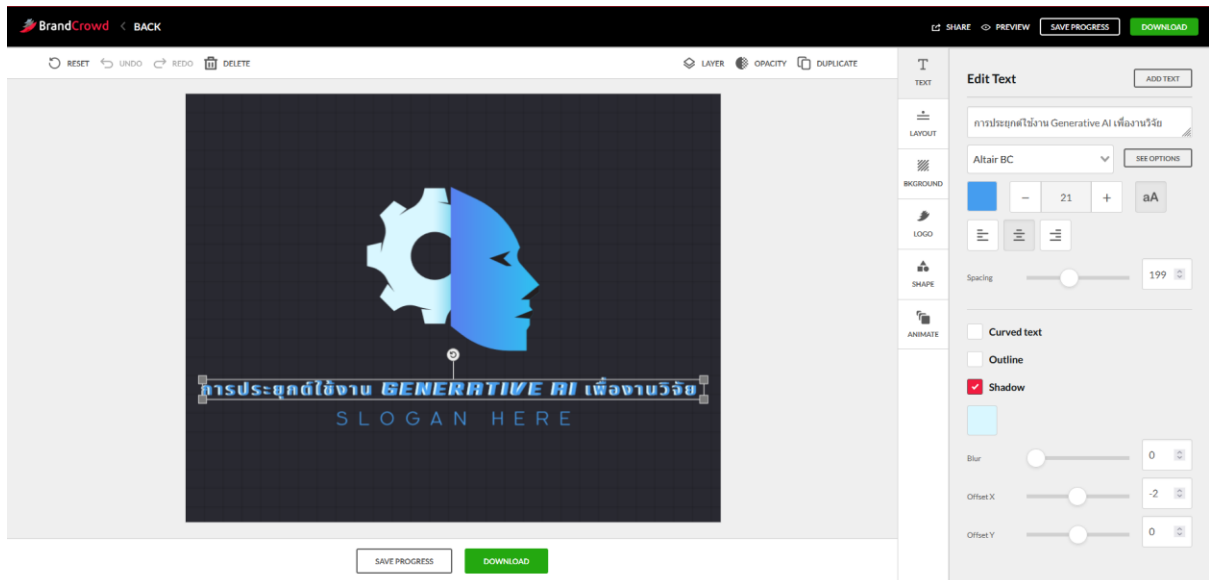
BrandCrowd BACK

SHARE PREVIEW SAVE PROGRESS DOWNLOAD

RESET UNDO REDO DELETE

LAYER OPACITY DUPLICATE

การประยุกต์ใช้งาน GENERATIVE AI เพื่องานวิจัย
SLOGAN HERE

SAVE PROGRESS DOWNLOAD

TEXT
LAYOUT
BKGROUND
LOGO
SHAPE
ANIMATE

Edit Text
ADD TEXT
การประยุกต์ใช้งาน Generative AI เพื่องานวิจัย
Altair BC
SEE OPTIONS
21
aA
Spacing
199
Curved text
Outline
Shadow
Blur
0
Offset X
-2
Offset Y
0